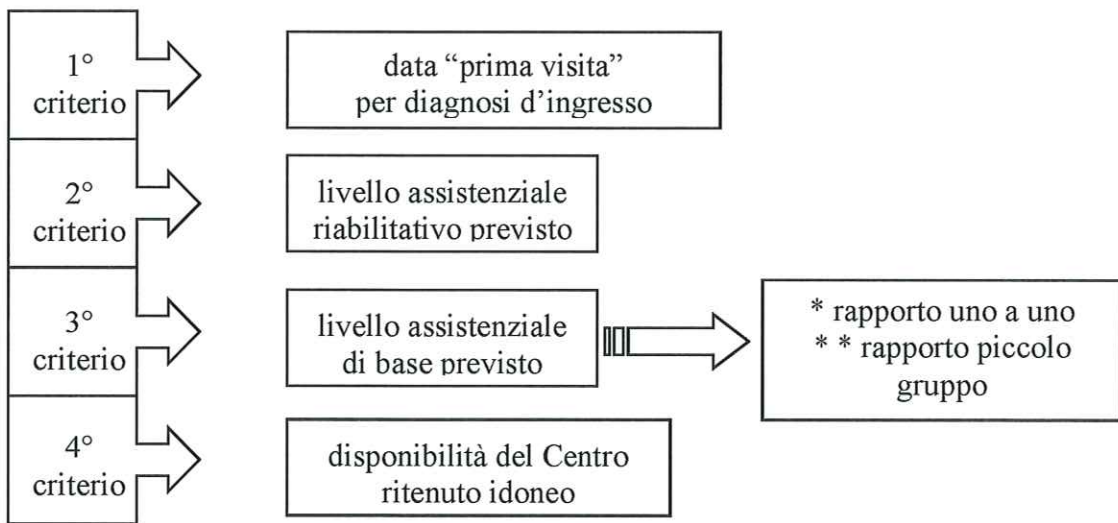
1° criterio

data “prima visita” per diagnosi d’ingresso

2° criterio

livello assistenziale riabilitativo previsto

3° criterio

livello assistenziale di base previsto

* rapporto uno a uno
* * rapporto piccolo gruppo

4° criterio

disponibilità del Centro ritenuto idoneo